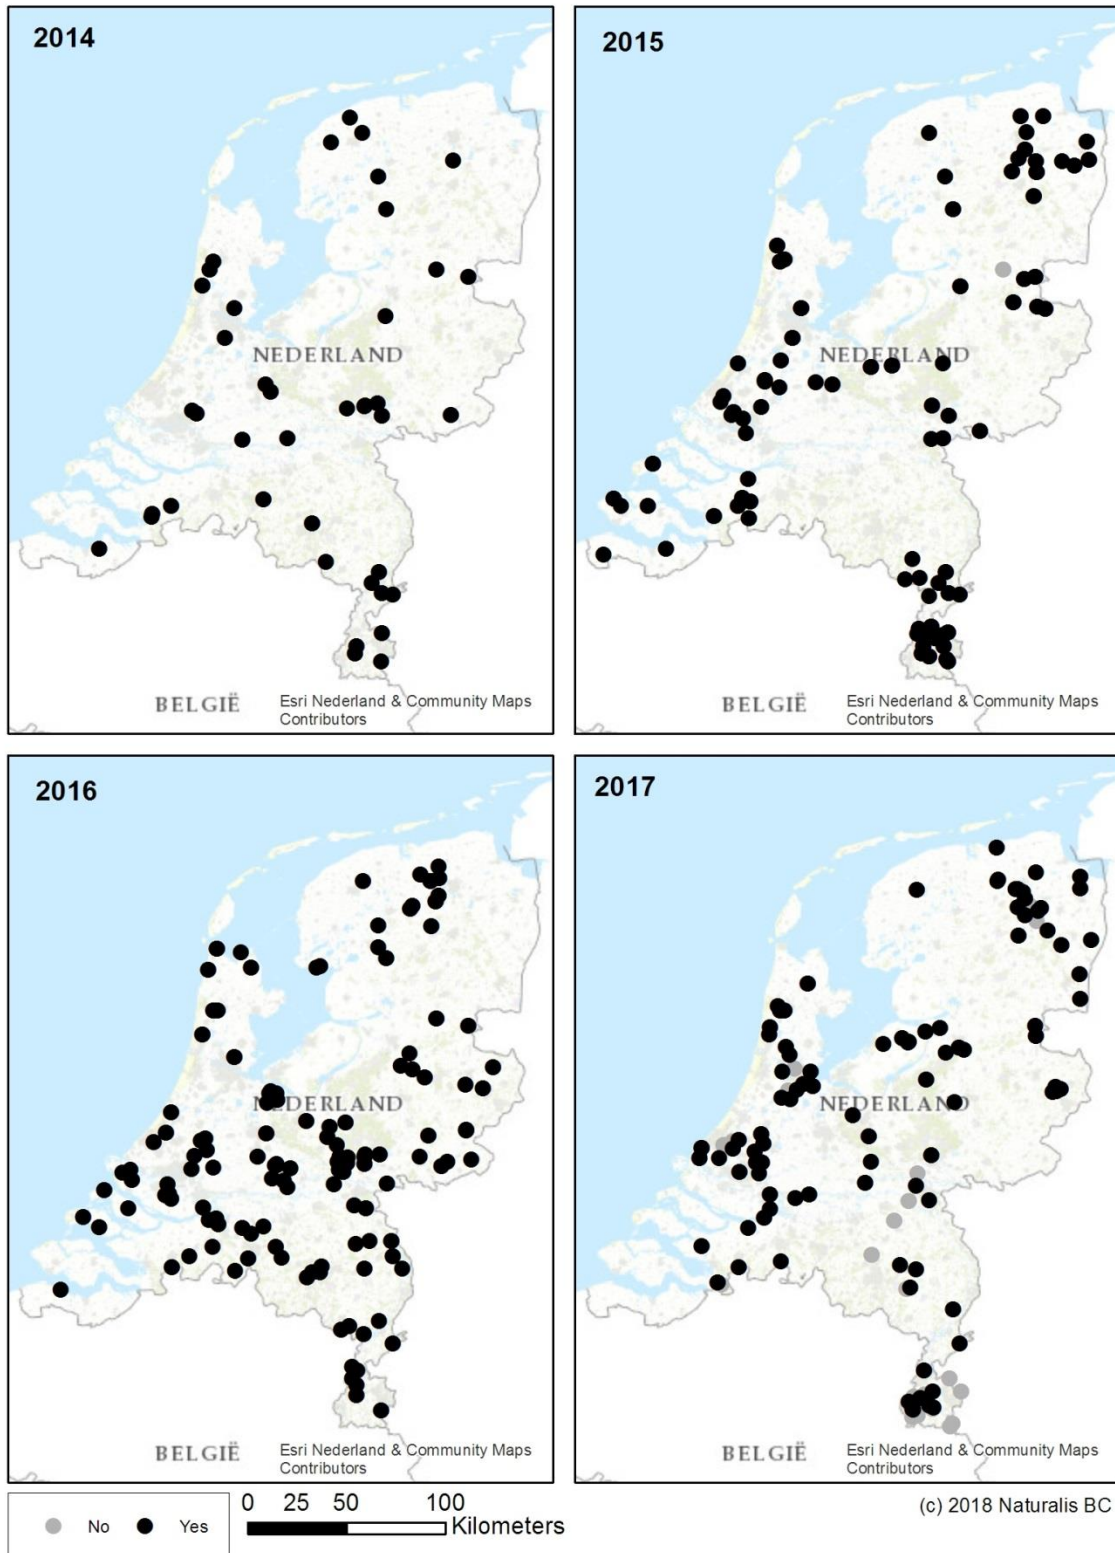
2014

NEDERLAND

BELGIË

Esri Nederland & Community Maps Contributors

2015

NEDERLAND

BELGIË

Esri Nederland & Community Maps Contributors

2016

NEDERLAND

BELGIË

Esri Nederland & Community Maps Contributors

2017

NEDERLAND

BELGIË

Esri Nederland & Community Maps Contributors

No Yes

0 25 50 100 Kilometers

(c) 2018 Naturalis BC